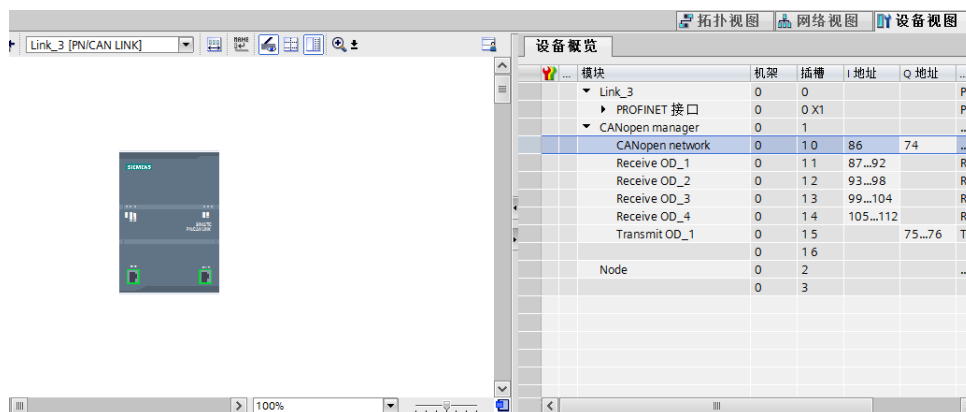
拓扑视图 网络视图 设备视图

Link_3 [PN/CAN LINK]

设备概览

| | 模块 | 机架 | 插槽 | I 地址 | Q 地址 | ... |
|---|---|---|---|---|---|---|
| | ▼ Link_3 | 0 | 0 | | | P |
| | ▸ PROFINET 接口 | 0 | 0 X1 | | | P |
| | ▼ CANopen manager | 0 | 1 | | | ... |
| | CANopen network | 0 | 1 0 | 86 | 74 | ... |
| | Receive OD_1 | 0 | 1 1 | 87...92 | | R |
| | Receive OD_2 | 0 | 1 2 | 93...98 | | R |
| | Receive OD_3 | 0 | 1 3 | 99...104 | | R |
| | Receive OD_4 | 0 | 1 4 | 105...112 | | R |
| | Transmit OD_1 | 0 | 1 5 | | 75...76 | T |
| | | 0 | 1 6 | | | |
| | Node | 0 | 2 | | | ... |
| | | 0 | 3 | | | |

SIEMENS

SIMATIC PN/CAN LINK

100%